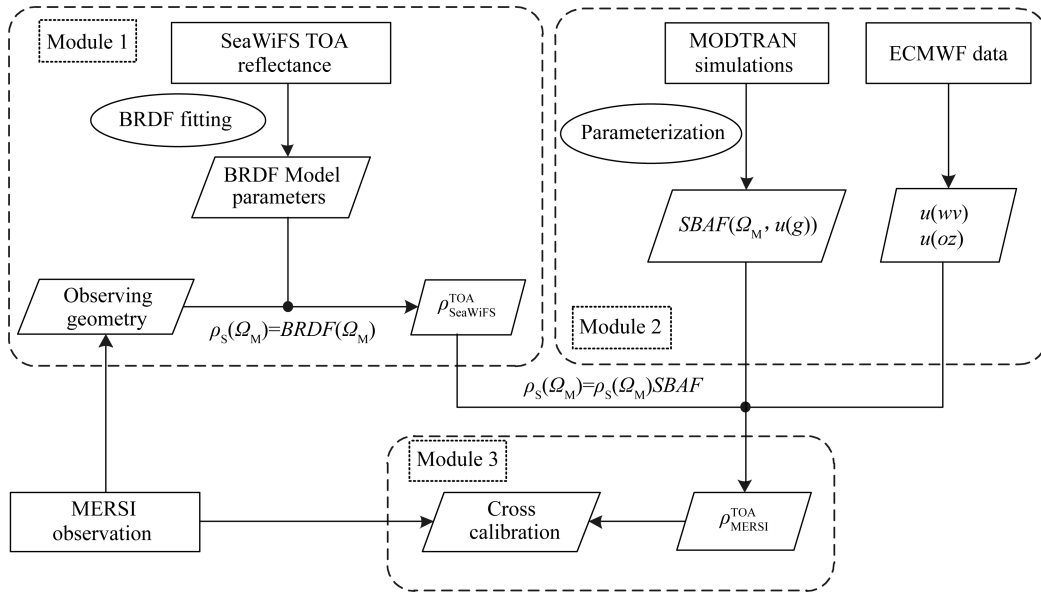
Module 1

SeaWiFS TOA reflectance

BRDF fitting

BRDF Model parameters

Observing geometry

$\rho_S(\Omega_M)=BRDF(\Omega_M)$

$\rho^{TOA}_{SeaWiFS}$

MODTRAN simulations

ECMWF data

Parameterization

$SBAF(\Omega_M, u(g))$

$u(wv)$
$u(oz)$

Module 2

$\rho_S(\Omega_M)=\rho_S(\Omega_M)SBAF$

Module 3

MERSI observation

Cross calibration

$\rho^{TOA}_{MERSI}$